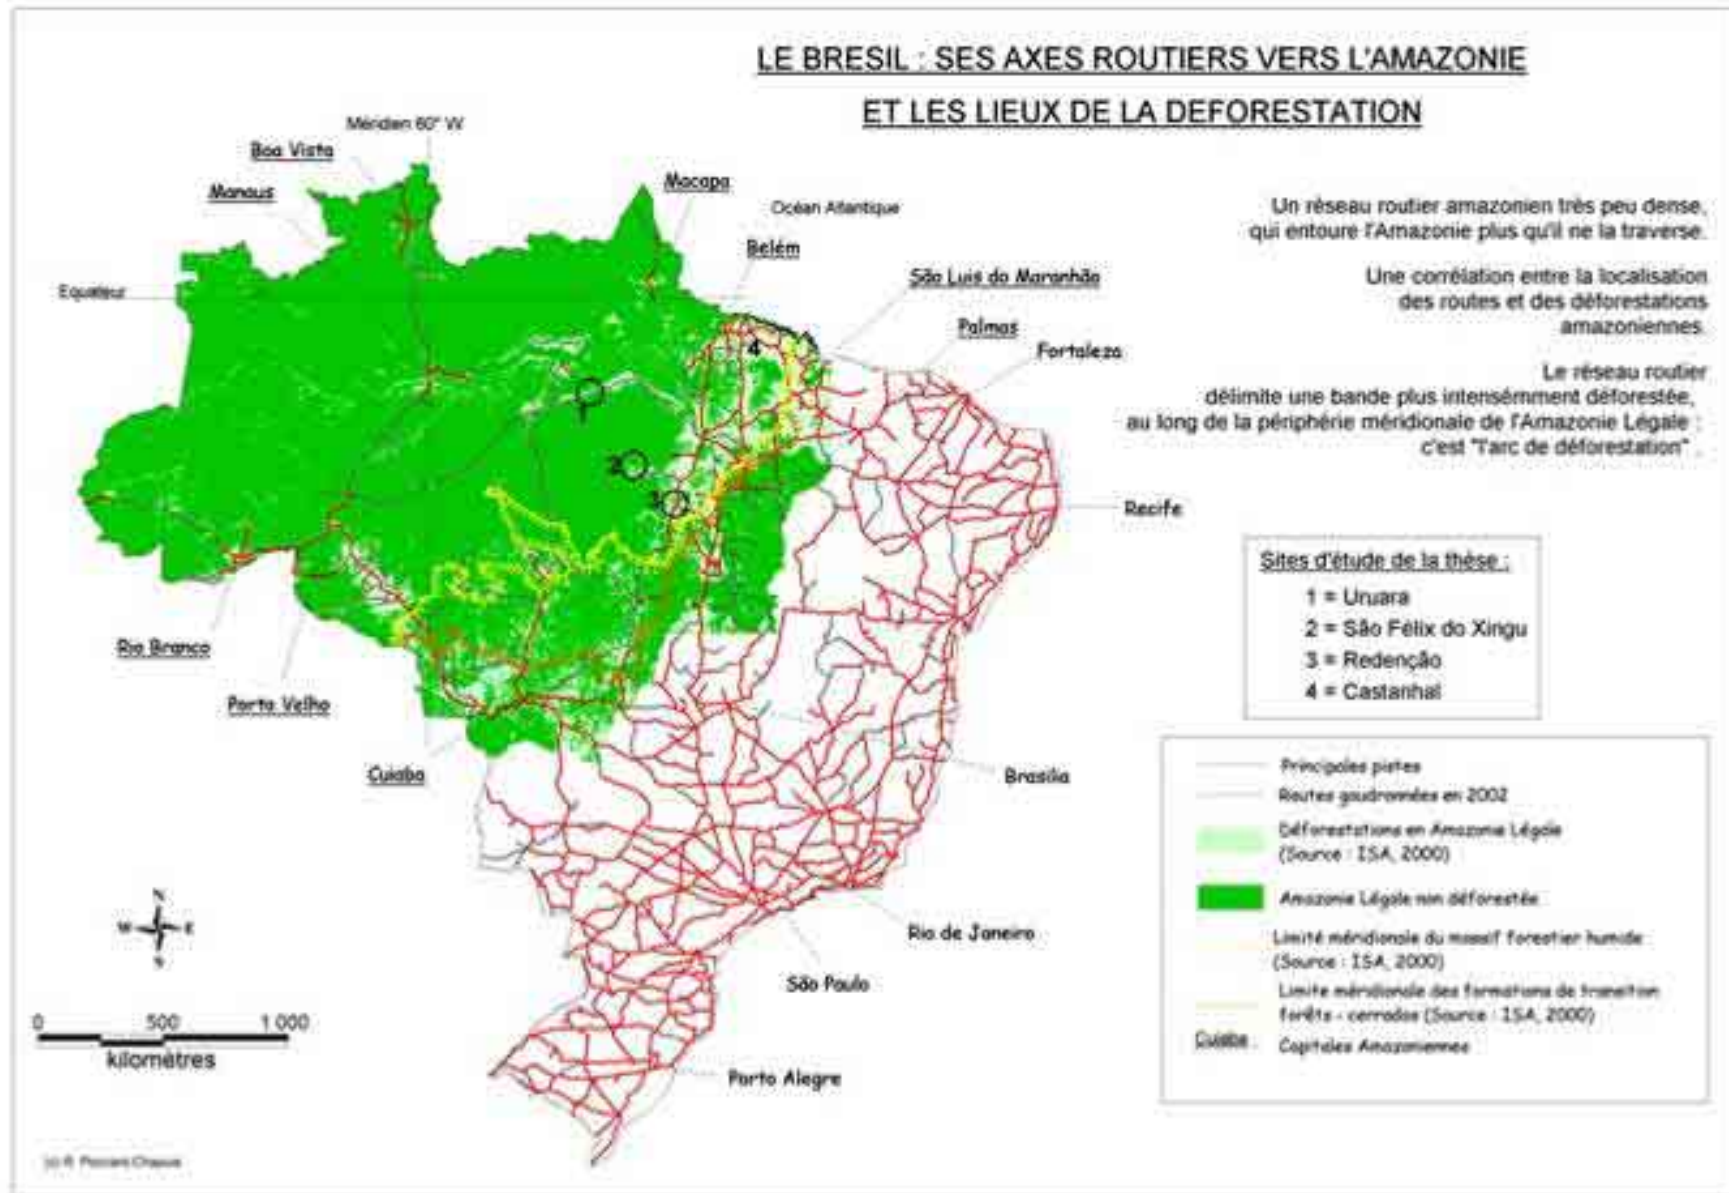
LE BRESIL : SES AXES ROUTIERS VERS L'AMAZONIE
ET LES LIEUX DE LA DEFORESTATION

Méridien 60° W

Boa Vista

Manaus

Macapa

Océan Atlantique

Belém

Equateur

São Luis do Maranhão

Palmas

Fortaleza

4

1

2

3

Recife

Rio Branco

Porto Velho

Cuiaba

Brasilia

Rio de Janeiro

São Paulo

Porto Alegre

N
W E
S

0 500 1 000
kilomètres

(c) R. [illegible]

Un réseau routier amazonien très peu dense, qui entoure l'Amazonie plus qu'il ne la traverse.

Une corrélation entre la localisation des routes et des déforestations amazoniennes.

Le réseau routier délimite une bande plus intensémment déforestée, au long de la périphérie méridionale de l'Amazonie Légale : c'est "l'arc de déforestation" .

Sites d'étude de la thèse :
1 = Uruara
2 = São Félix do Xingu
3 = Redenção
4 = Castanhal

Principales pistes
Routes goudronnées en 2002
Déforestations en Amazonie Légale (Source : ISA, 2000)
Amazonie Légale non déforestée
Limite méridionale du massif forestier humide (Source : ISA, 2000)
Limite méridionale des formations de transition forêts - cerrados (Source : ISA, 2000)
Cuiaba Capitales Amazoniennes